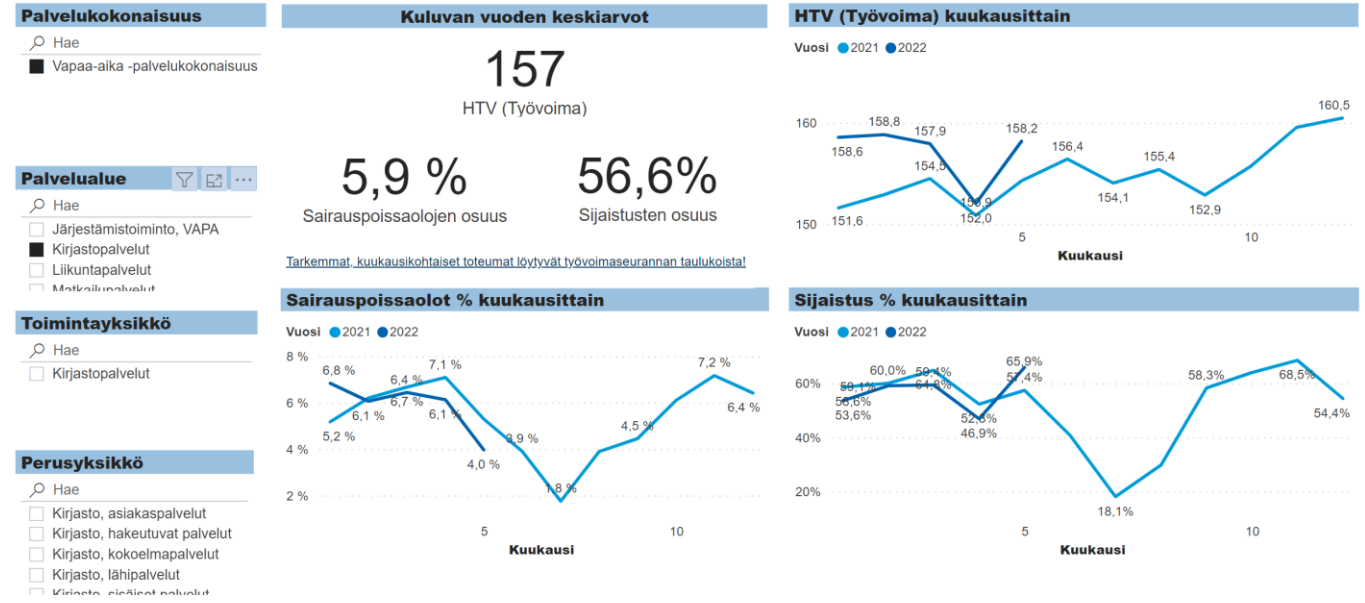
Palvelukokonaisuus

Hae

Vapaa-aika -palvelukokonaisuus

Palvelualue

Hae

Järjestämistoiminto, VAPA

Kirjastopalvelut

Liikuntapalvelut

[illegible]

Toimintayksikkö

Hae

Kirjastopalvelut

Perusyksikkö

Hae

Kirjasto, asiakaspalvelut

Kirjasto, hakeutuvat palvelut

Kirjasto, kokoelmapalvelut

Kirjasto, lähipalvelut

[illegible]

Kuluvan vuoden keskiarvot

157
HTV (Työvoima)

5,9 %
Sairauspoissaolojen osuus

56,6%
Sijaistusten osuus

Tarkemmat, kuukausikohtaiset toteumat löytyvät työvoimaseurannan taulukoista!

HTV (Työvoima) kuukausittain

Vuosi 2021 2022

160
150
158,6 158,8 157,9 158,2 156,9 151,6 154,5 152,0 156,4 154,1 155,4 152,9 160,5
5 10
Kuukausi

Sairauspoissaolot % kuukausittain

Vuosi 2021 2022

8 %
6 %
4 %
2 %
6,8 % 6,1 % 6,4 % 6,7 % 7,1 % 6,1 % 5,2 % 4,0 % 3,9 % 1,8 % 4,5 % 7,2 % 6,4 %
5 10
Kuukausi

Sijaistus % kuukausittain

Vuosi 2021 2022

60%
40%
20%
59,1% 60,0% 59,4% 64,0% 56,6% 53,6% 52,3% 46,9% 65,9% 57,4% 18,1% 58,3% 68,5% 54,4%
5 10
Kuukausi